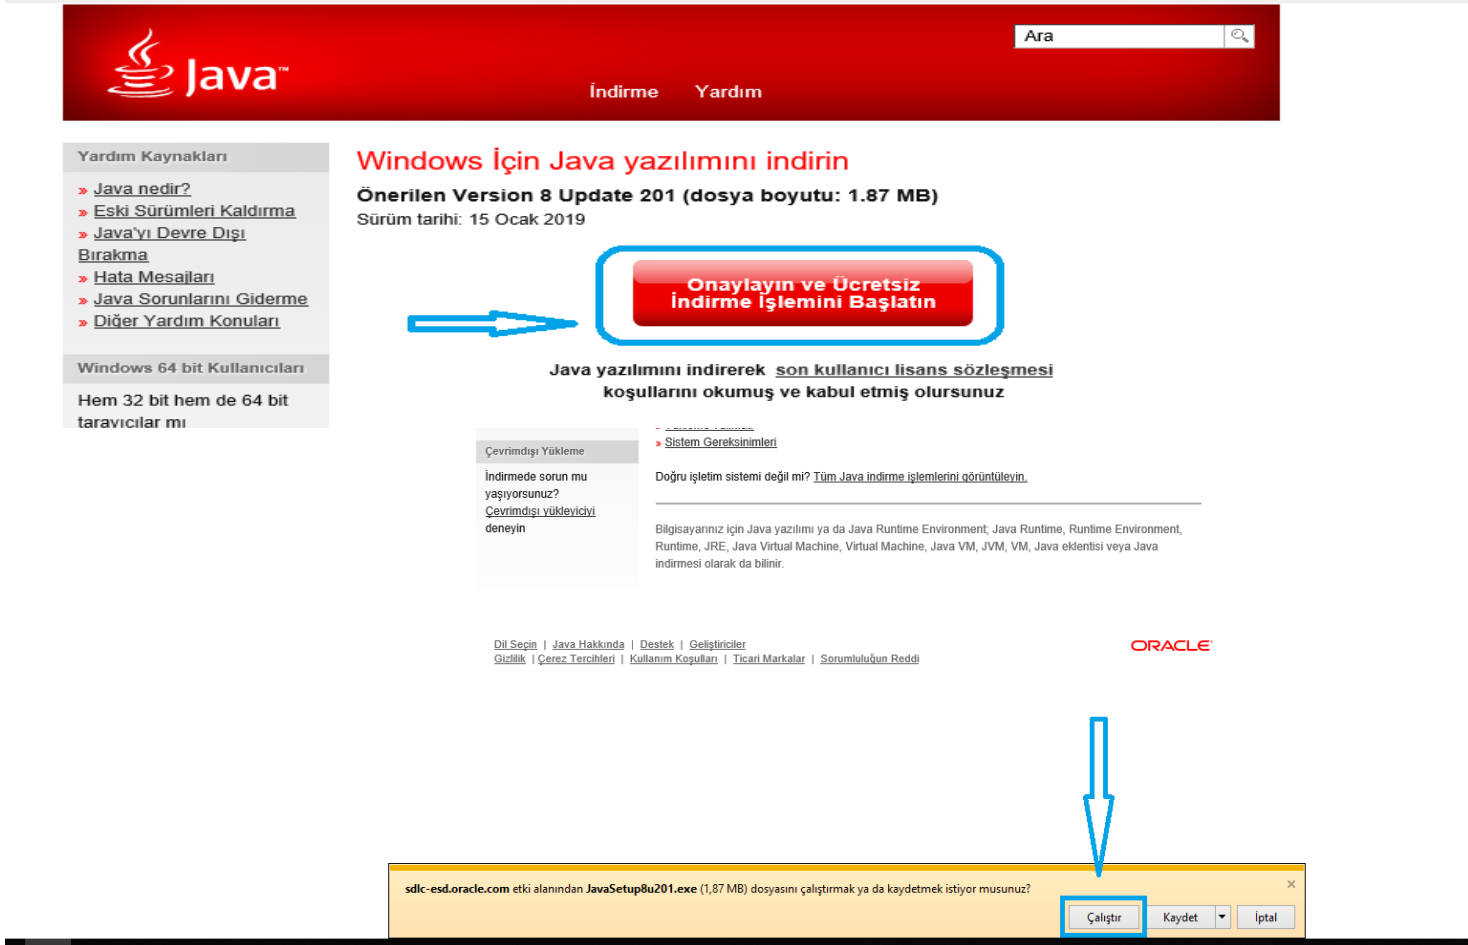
Java

Ara

İndirme Yardım

Yardım Kaynakları

» Java nedir?
» Eski Sürümleri Kaldırma
» Java'yı Devre Dışı Bırakma
» Hata Mesajları
» Java Sorunlarını Giderme
» Diğer Yardım Konuları

Windows 64 bit Kullanıcıları

Hem 32 bit hem de 64 bit tarayıcılar mı

Windows İçin Java yazılımını indirin

Önerilen Version 8 Update 201 (dosya boyutu: 1.87 MB)
Sürüm tarihi: 15 Ocak 2019

Onaylayın ve Ücretsiz İndirme İşlemini Başlatın

Java yazılımını indirerek son kullanıcı lisans sözleşmesi koşullarını okumuş ve kabul etmiş olursunuz

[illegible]
» Sistem Gereksinimleri

Çevrimdışı Yükleme

İndirmede sorun mu yaşıyorsunuz? Çevrimdışı yükleyiciyi deneyin

Doğru işletim sistemi değil mi? Tüm Java indirme işlemlerini görüntüleyin.

Bilgisayarınız için Java yazılımı ya da Java Runtime Environment; Java Runtime, Runtime Environment, Runtime, JRE, Java Virtual Machine, Virtual Machine, Java VM, JVM, VM, Java eklentisi veya Java indirmesi olarak da bilinir.

Dil Seçin | Java Hakkında | Destek | Geliştiriciler
Gizlilik | Çerez Tercihleri | Kullanım Koşulları | Ticari Markalar | Sorumluluğun Reddi

ORACLE

sdlc-esd.oracle.com etki alanından JavaSetup8u201.exe (1,87 MB) dosyasını çalıştırmak ya da kaydetmek istiyor musunuz?

×

Çalıştır Kaydet İptal